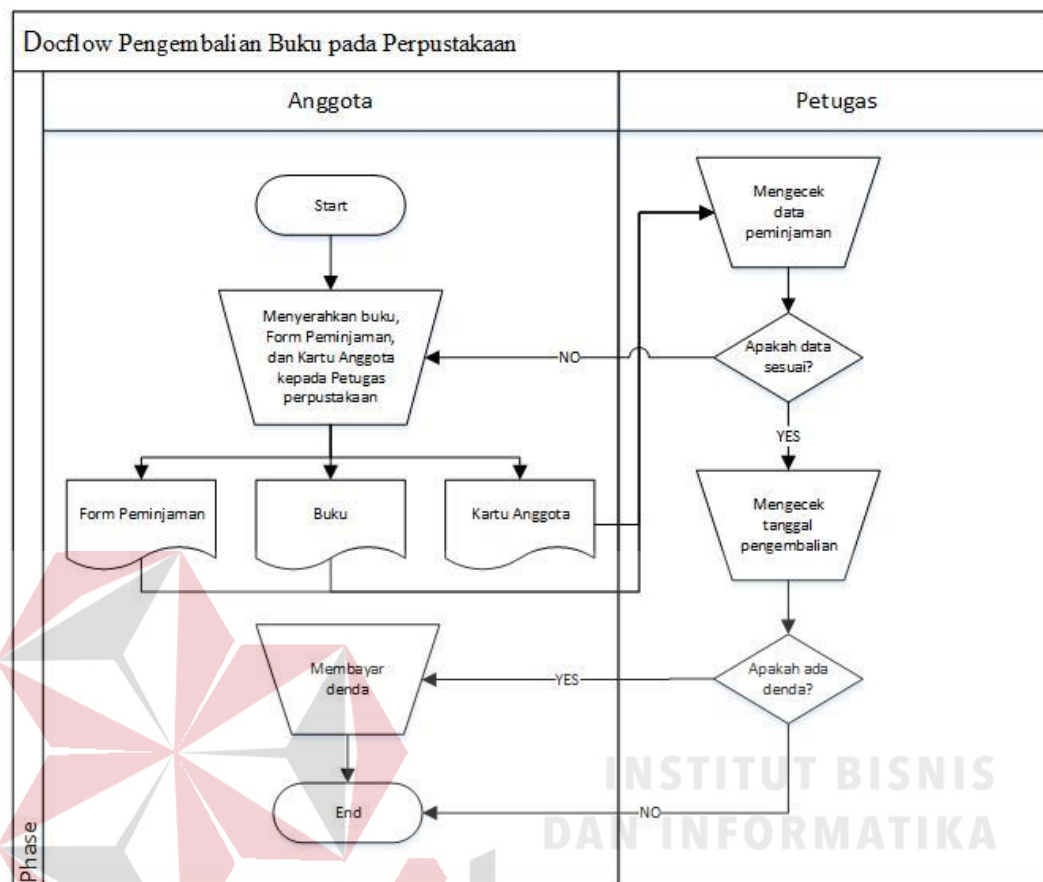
Docflow Pengembalian Buku pada Perpustakaan

Anggota

Petugas

Start

Menyerahkan buku, Form Peminjaman, dan Kartu Anggota kepada Petugas perpustakaan

Form Peminjaman

Buku

Kartu Anggota

Mengecek data peminjaman

Apakah data sesuai?

NO

YES

Mengecek tanggal pengembalian

Apakah ada denda?

YES

Membayar denda

End

NO

Phase

INSTITUT BISNIS
DAN INFORMATIKA